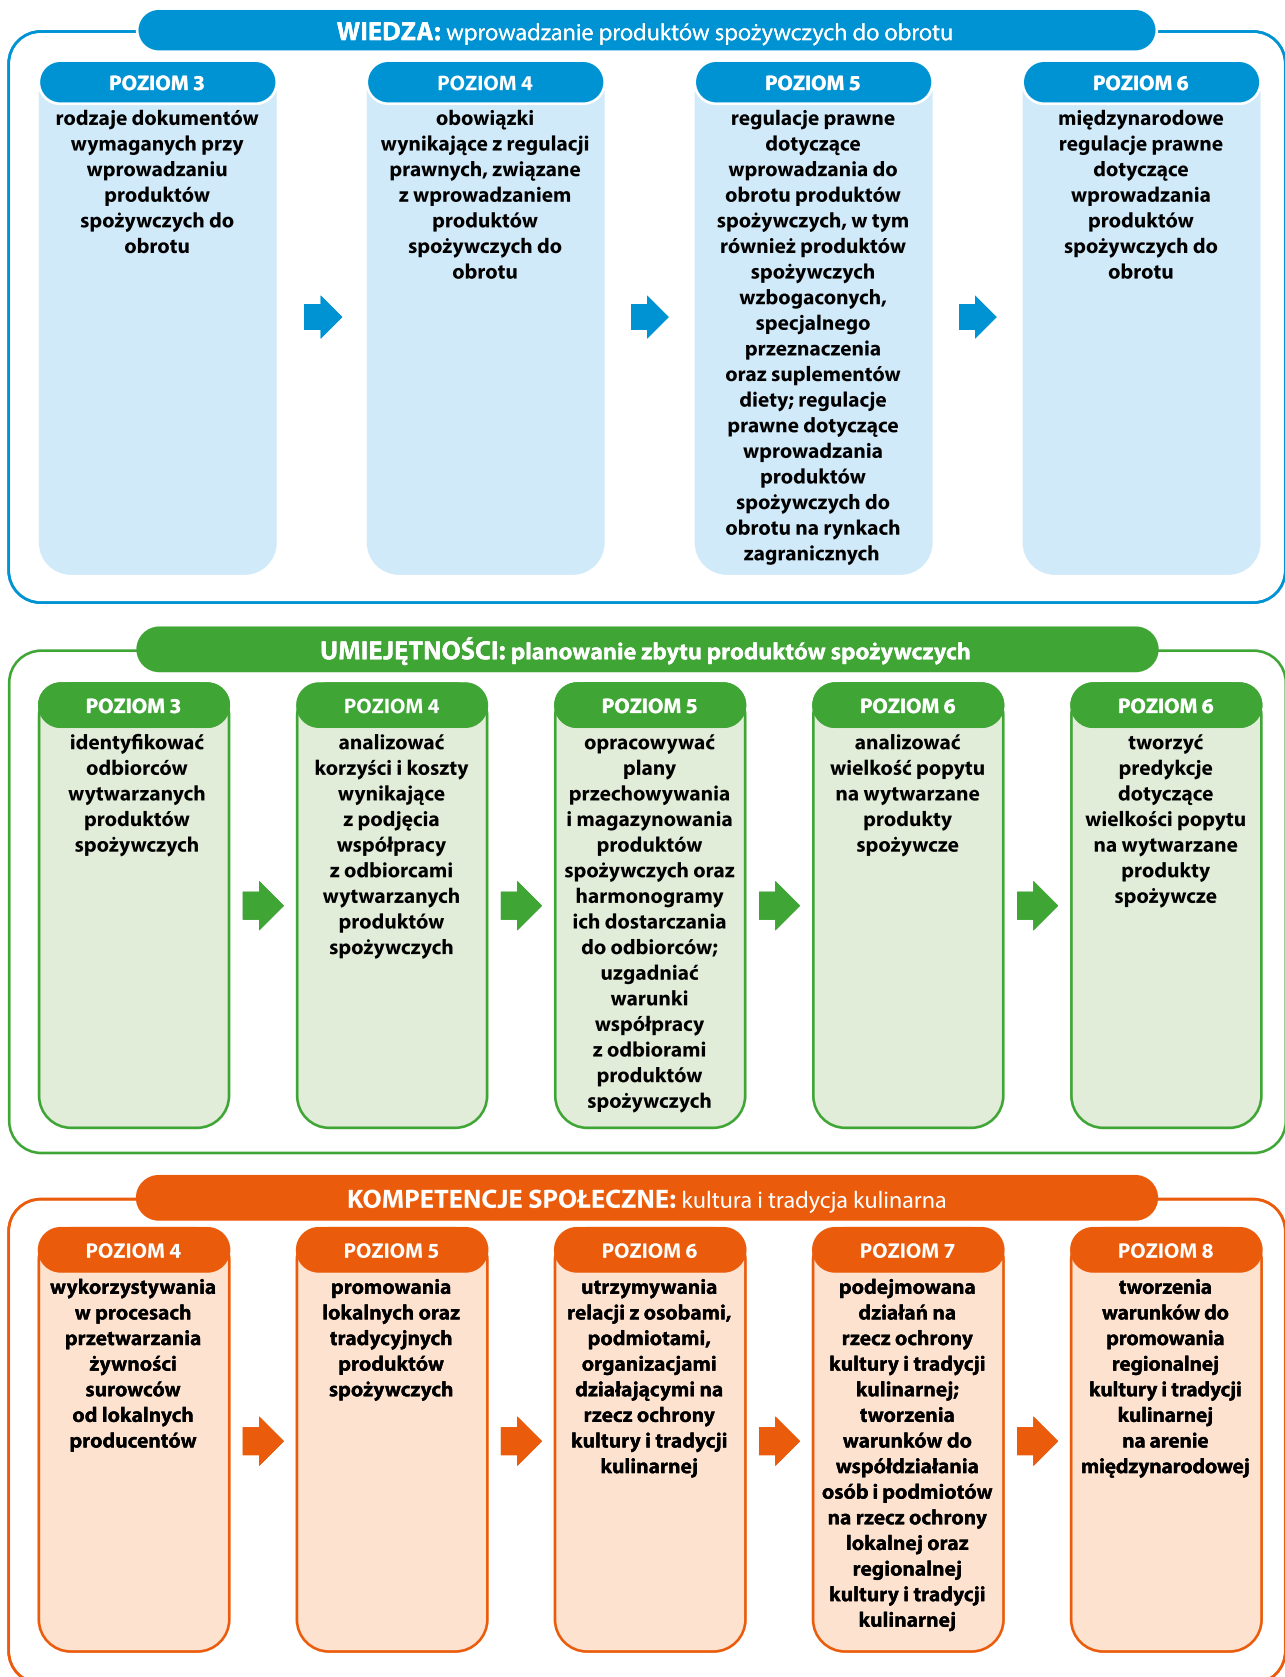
WIEDZA: wprowadzanie produktów spożywczych do obrotu

POZIOM 3
rodzaje dokumentów wymaganych przy wprowadzaniu produktów spożywczych do obrotu

POZIOM 4
obowiązki wynikające z regulacji prawnych, związane z wprowadzaniem produktów spożywczych do obrotu

POZIOM 5
regulacje prawne dotyczące wprowadzania do obrotu produktów spożywczych, w tym również produktów spożywczych wzbogaconych, specjalnego przeznaczenia oraz suplementów diety; regulacje prawne dotyczące wprowadzania produktów spożywczych do obrotu na rynkach zagranicznych

POZIOM 6
międzynarodowe regulacje prawne dotyczące wprowadzania produktów spożywczych do obrotu

UMIEJĘTNOŚCI: planowanie zbytu produktów spożywczych

POZIOM 3
identyfikować odbiorców wytwarzanych produktów spożywczych

POZIOM 4
analizować korzyści i koszty wynikające z podjęcia współpracy z odbiorcami wytwarzanych produktów spożywczych

POZIOM 5
opracowywać plany przechowywania i magazynowania produktów spożywczych oraz harmonogramy ich dostarczania do odbiorców; uzgadniać warunki współpracy z odbiorami produktów spożywczych

POZIOM 6
analizować wielkość popytu na wytwarzane produkty spożywcze

POZIOM 6
tworzyć predykcje dotyczące wielkości popytu na wytwarzane produkty spożywcze

KOMPETENCJE SPOŁECZNE: kultura i tradycja kulinarna

POZIOM 4
wykorzystywania w procesach przetwarzania żywności surowców od lokalnych producentów

POZIOM 5
promowania lokalnych oraz tradycyjnych produktów spożywczych

POZIOM 6
utrzymywania relacji z osobami, podmiotami, organizacjami działającymi na rzecz ochrony kultury i tradycji kulinarnej

POZIOM 7
podejmowana działań na rzecz ochrony kultury i tradycji kulinarnej; tworzenia warunków do współdziałania osób i podmiotów na rzecz ochrony lokalnej oraz regionalnej kultury i tradycji kulinarnej

POZIOM 8
tworzenia warunków do promowania regionalnej kultury i tradycji kulinarnej na arenie międzynarodowej